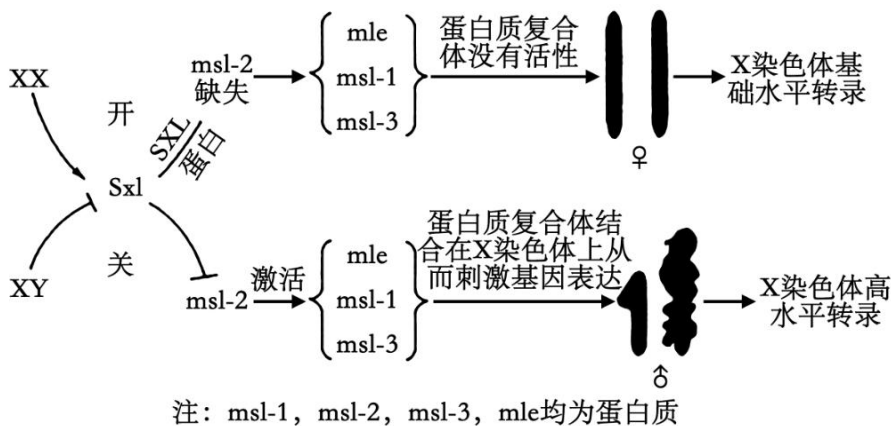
XX

开

SXL
蛋白

Sxl

关

XY

msl-2
缺失

mle
msl-1
msl-3

蛋白质复合
体没有活性

♀

X染色体基
础水平转录

msl-2

激活

mle
msl-1
msl-3

蛋白质复合体结
合在X染色体上从
而刺激基因表达

♂

X染色体高
水平转录

注：msl-1，msl-2，msl-3，mle均为蛋白质